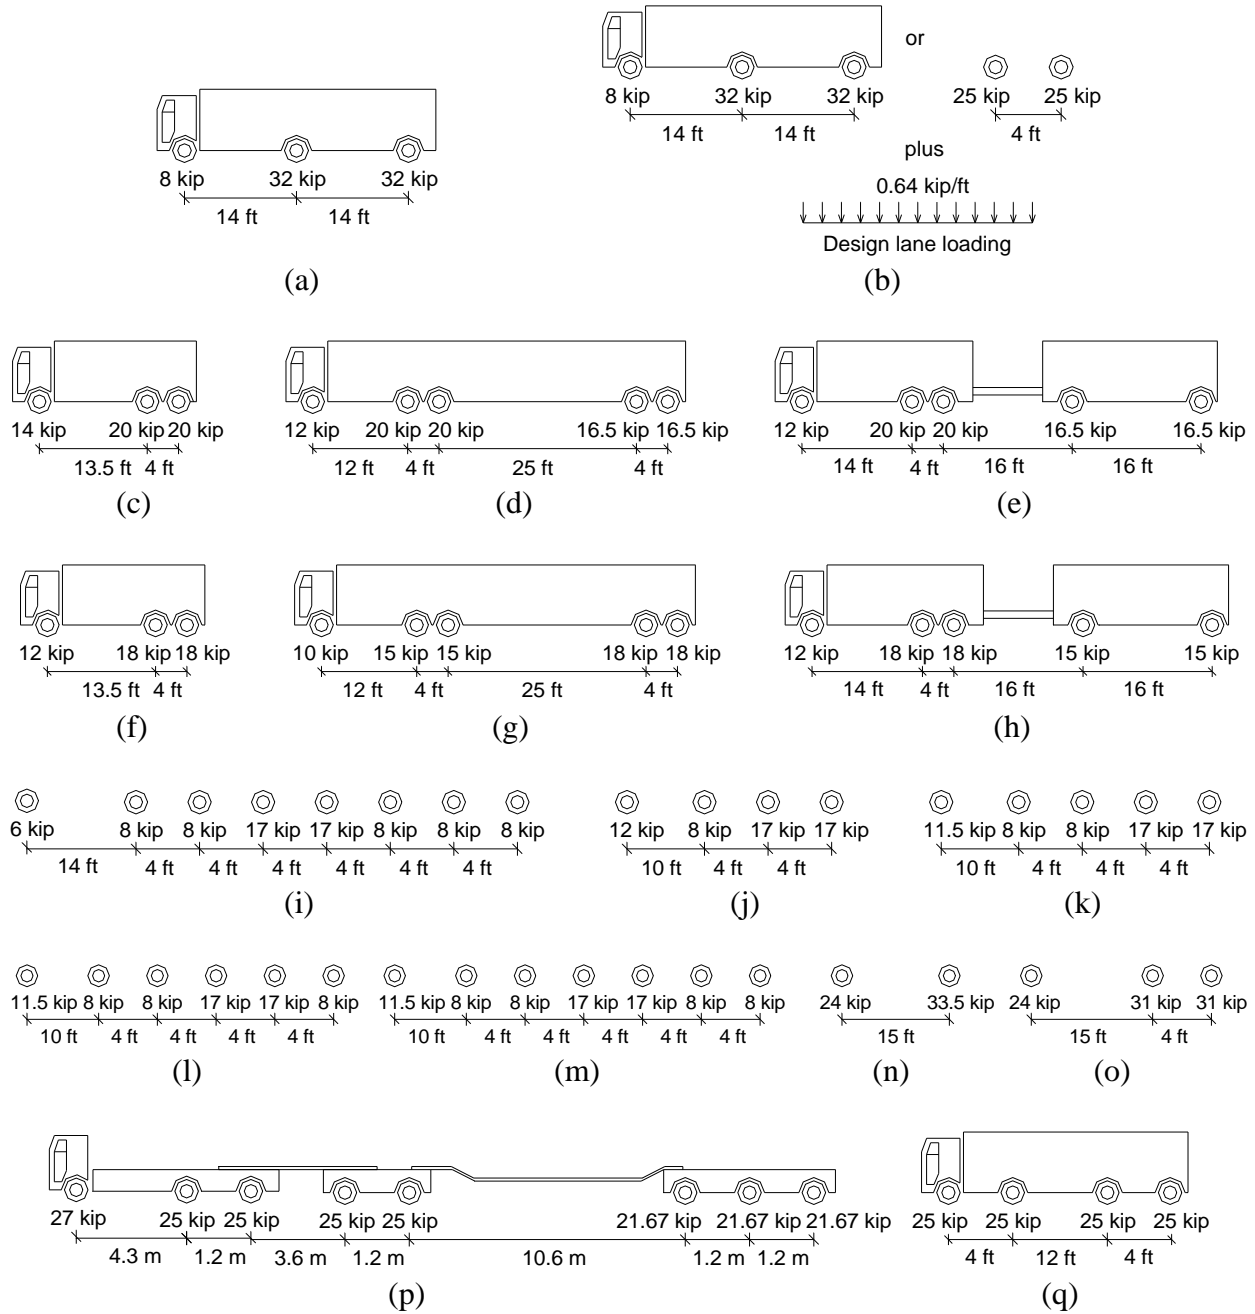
8 kip 32 kip 32 kip
14 ft 14 ft
(a)

8 kip 32 kip 32 kip
14 ft 14 ft
or
25 kip 25 kip
4 ft
plus
0.64 kip/ft
Design lane loading
(b)

14 kip 20 kip 20 kip
13.5 ft 4 ft
(c)

12 kip 20 kip 20 kip 16.5 kip 16.5 kip
12 ft 4 ft 25 ft 4 ft
(d)

12 kip 20 kip 20 kip 16.5 kip 16.5 kip
14 ft 4 ft 16 ft 16 ft
(e)

12 kip 18 kip 18 kip
13.5 ft 4 ft
(f)

10 kip 15 kip 15 kip 18 kip 18 kip
12 ft 4 ft 25 ft 4 ft
(g)

12 kip 18 kip 18 kip 15 kip 15 kip
14 ft 4 ft 16 ft 16 ft
(h)

6 kip 8 kip 8 kip 17 kip 17 kip 8 kip 8 kip 8 kip
14 ft 4 ft 4 ft 4 ft 4 ft 4 ft 4 ft
(i)

12 kip 8 kip 17 kip 17 kip
10 ft 4 ft 4 ft
(j)

11.5 kip 8 kip 8 kip 17 kip 17 kip
10 ft 4 ft 4 ft 4 ft
(k)

11.5 kip 8 kip 8 kip 17 kip 17 kip 8 kip
10 ft 4 ft 4 ft 4 ft 4 ft
(l)

11.5 kip 8 kip 8 kip 17 kip 17 kip 8 kip 8 kip
10 ft 4 ft 4 ft 4 ft 4 ft 4 ft
(m)

24 kip 33.5 kip
15 ft
(n)

24 kip 31 kip 31 kip
15 ft 4 ft
(o)

27 kip 25 kip 25 kip 25 kip 25 kip 21.67 kip 21.67 kip 21.67 kip
4.3 m 1.2 m 3.6 m 1.2 m 10.6 m 1.2 m 1.2 m
(p)

25 kip 25 kip 25 kip 25 kip
4 ft 12 ft 4 ft
(q)